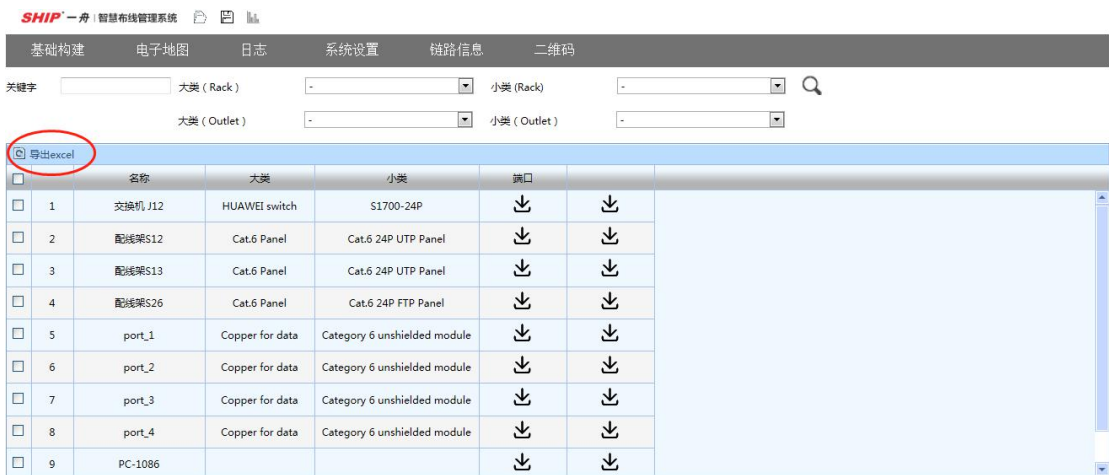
SHIP® 一舟 | 智慧布线管理系统

基础构建 电子地图 日志 系统设置 链路信息 二维码

关键字 大类（Rack） - 小类 (Rack) -
大类（Outlet） - 小类（Outlet） -

导出excel

| | | 名称 | 大类 | 小类 | 端口 | |
|---|---|---|---|---|---|---|
| | 1 | 交换机 J12 | HUAWEI switch | S1700-24P | | |
| | 2 | 配线架S12 | Cat.6 Panel | Cat.6 24P UTP Panel | | |
| | 3 | 配线架S13 | Cat.6 Panel | Cat.6 24P UTP Panel | | |
| | 4 | 配线架S26 | Cat.6 Panel | Cat.6 24P FTP Panel | | |
| | 5 | port_1 | Copper for data | Category 6 unshielded module | | |
| | 6 | port_2 | Copper for data | Category 6 unshielded module | | |
| | 7 | port_3 | Copper for data | Category 6 unshielded module | | |
| | 8 | port_4 | Copper for data | Category 6 unshielded module | | |
| | 9 | PC-1086 | | | | |